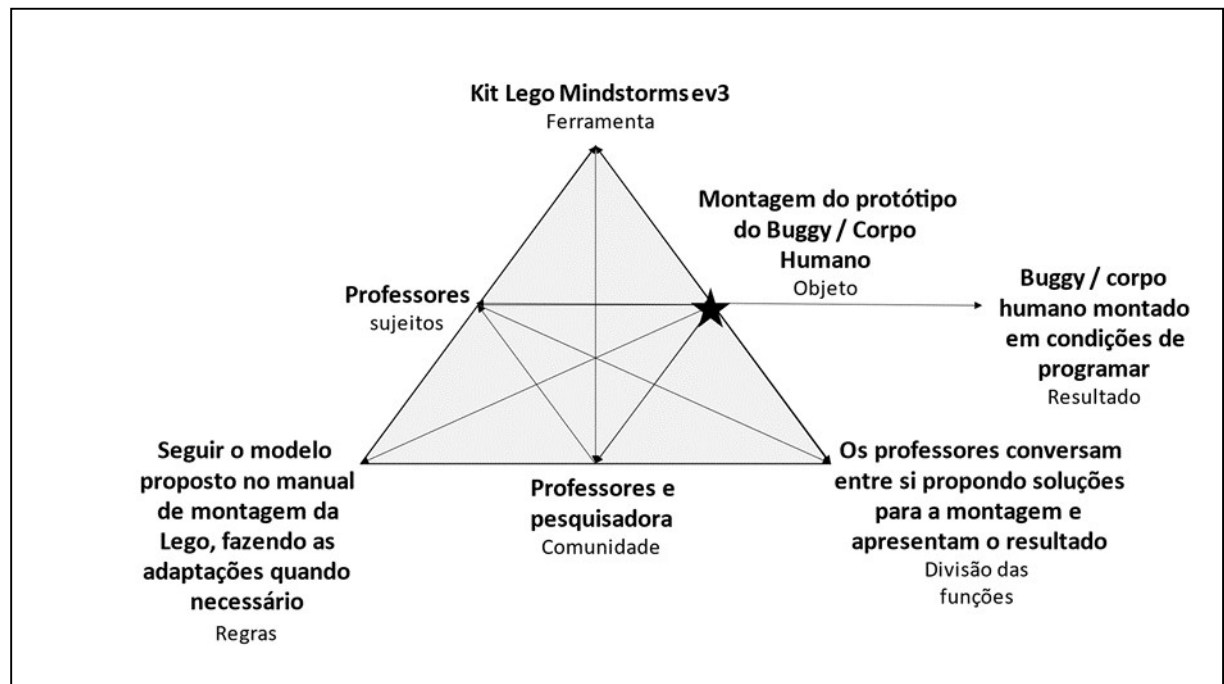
Kit Lego Mindstorms ev3
Ferramenta

Montagem do protótipo do Buggy / Corpo Humano
Objeto

Professores
sujeitos

Buggy / corpo humano montado em condições de programar
Resultado

Seguir o modelo proposto no manual de montagem da Lego, fazendo as adaptações quando necessário
Regras

Professores e pesquisadora
Comunidade

Os professores conversam entre si propondo soluções para a montagem e apresentam o resultado
Divisão das funções